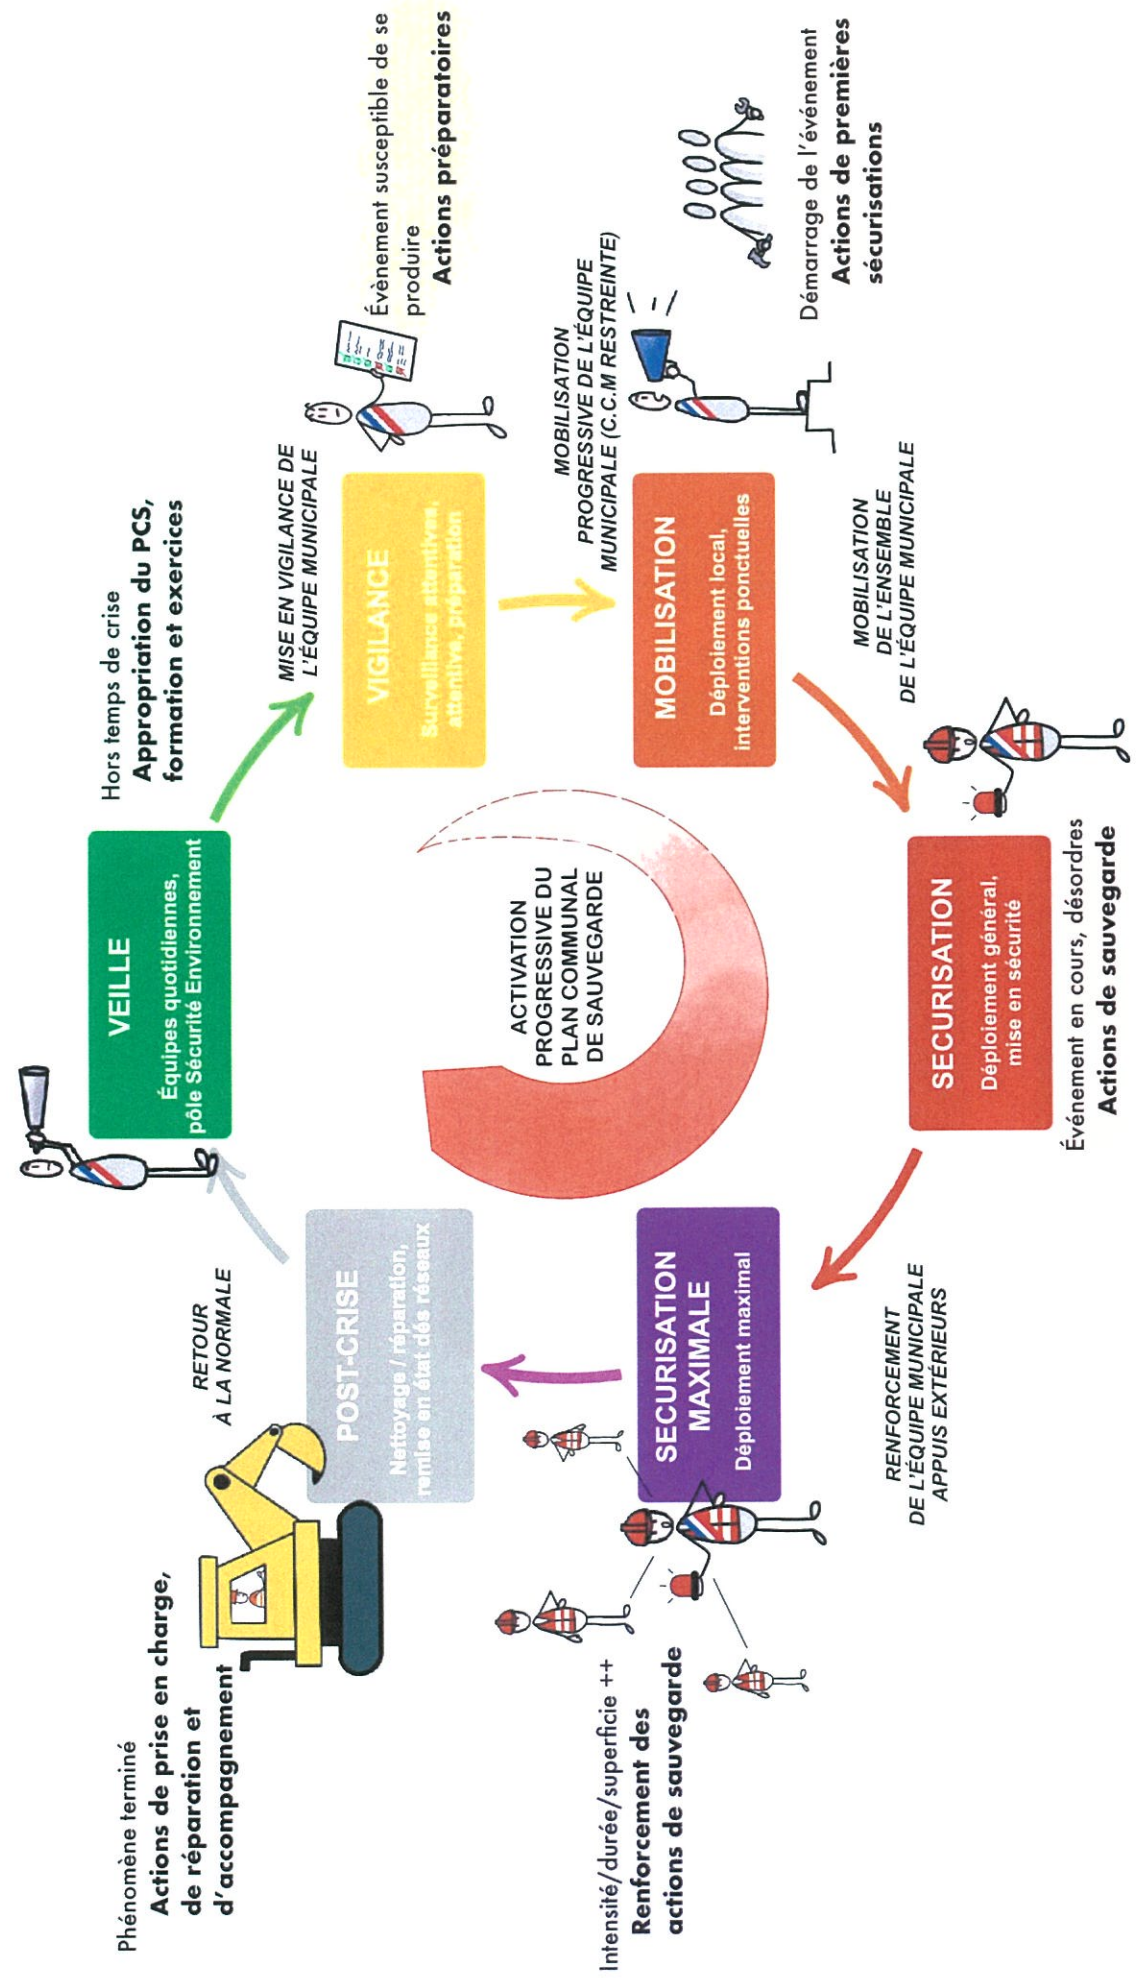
Hors temps de crise
**Appropriation du PCS, formation et exercices**

VEILLE
Équipes quotidiennes, pôle Sécurité Environnement

MISE EN VIGILANCE DE L'ÉQUIPE MUNICIPALE

VIGILANCE
Surveillance attentive, attentive, préparation

Évènement susceptible de se produire
**Actions préparatoires**

MOBILISATION PROGRESSIVE DE L'ÉQUIPE MUNICIPALE (C.C.M RESTREINTE)

MOBILISATION
Déploiement local, interventions ponctuelles

Démarrage de l'événement
**Actions de premières sécurisations**

MOBILISATION DE L'ENSEMBLE DE L'ÉQUIPE MUNICIPALE

SECURISATION
Déploiement général, mise en sécurité

Événement en cours, désordres
**Actions de sauvegarde**

RENFORCEMENT DE L'ÉQUIPE MUNICIPALE APPUIS EXTÉRIEURS

SECURISATION MAXIMALE
Déploiement maximal

Intensité/durée/superficie ++
**Renforcement des actions de sauvegarde**

RETOUR À LA NORMALE

POST-CRISE
Nettoyage / réparation, remise en état des réseaux

Phénomène terminé
**Actions de prise en charge, de réparation et d'accompagnement**

ACTIVATION PROGRESSIVE DU PLAN COMMUNAL DE SAUVEGARDE